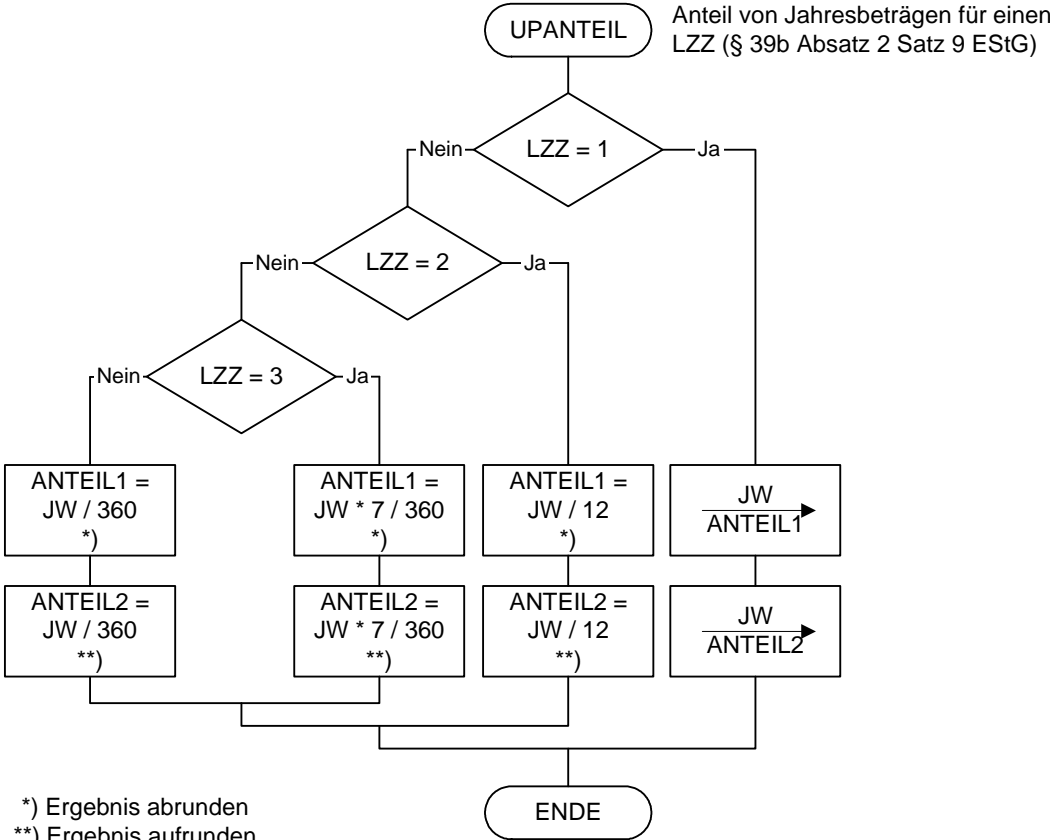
UPANTEIL

Anteil von Jahresbeträgen für einen LZZ (§ 39b Absatz 2 Satz 9 EStG)

LZZ = 1

Nein

Ja

LZZ = 2

Nein

Ja

LZZ = 3

Nein

Ja

ANTEIL1 = JW / 360 *)

ANTEIL1 = JW * 7 / 360 *)

ANTEIL1 = JW / 12 *)

JW → ANTEIL1

ANTEIL2 = JW / 360 **)

ANTEIL2 = JW * 7 / 360 **)

ANTEIL2 = JW / 12 **)

JW → ANTEIL2

ENDE

*) Ergebnis abrunden

**) Ergebnis aufrunden